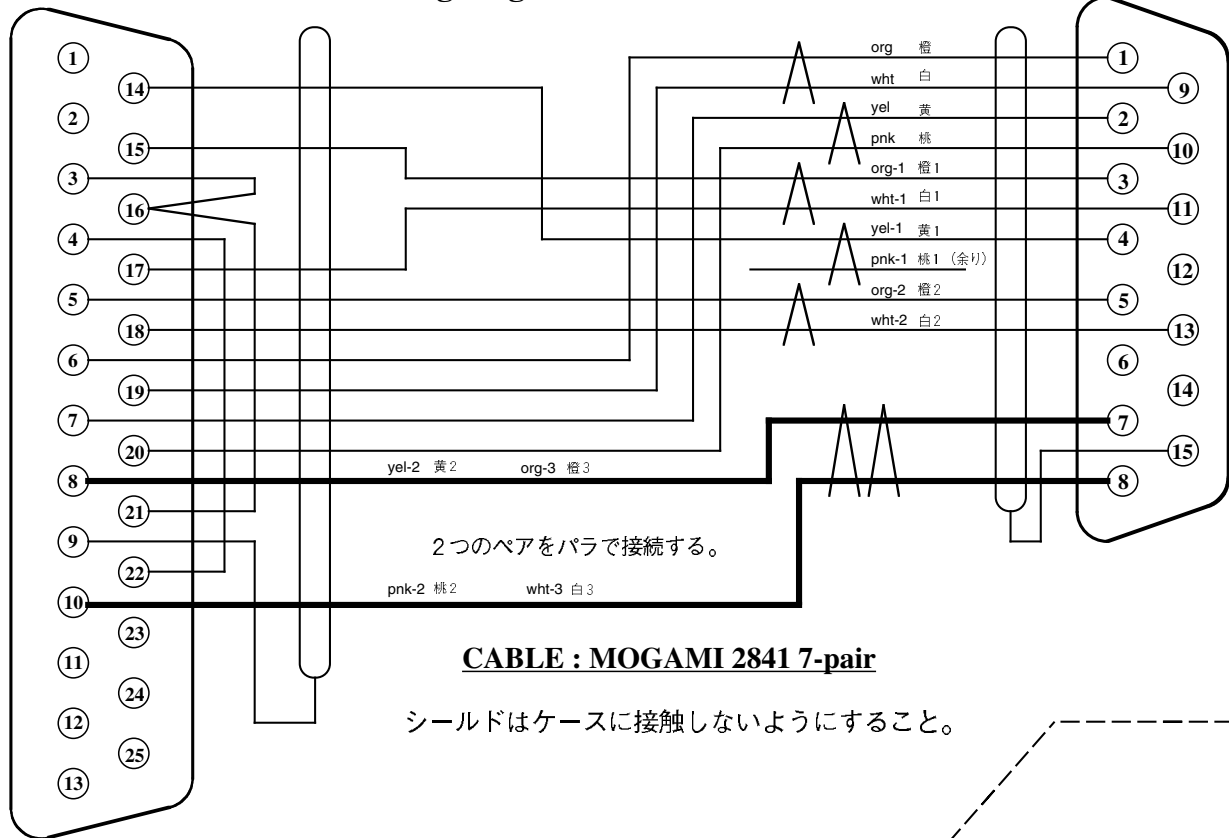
1
14
2
15
3
16
4
17
5
18
6
19
7
20
8
21
9
22
10
23
11
24
12
25
13

org 橙
wht 白
yel 黄
pnk 桃
org-1 橙1
wht-1 白1
yel-1 黄1
pnk-1 桃1 (余り)
org-2 橙2
wht-2 白2

1
9
2
10
3
11
4
12
5
13
6
14
7
15
8

yel-2 黄2 org-3 橙3

2つのペアをパラで接続する。

pnk-2 桃2 wht-3 白3

CABLE : MOGAMI 2841 7-pair

シールドはケースに接触しないようにすること。